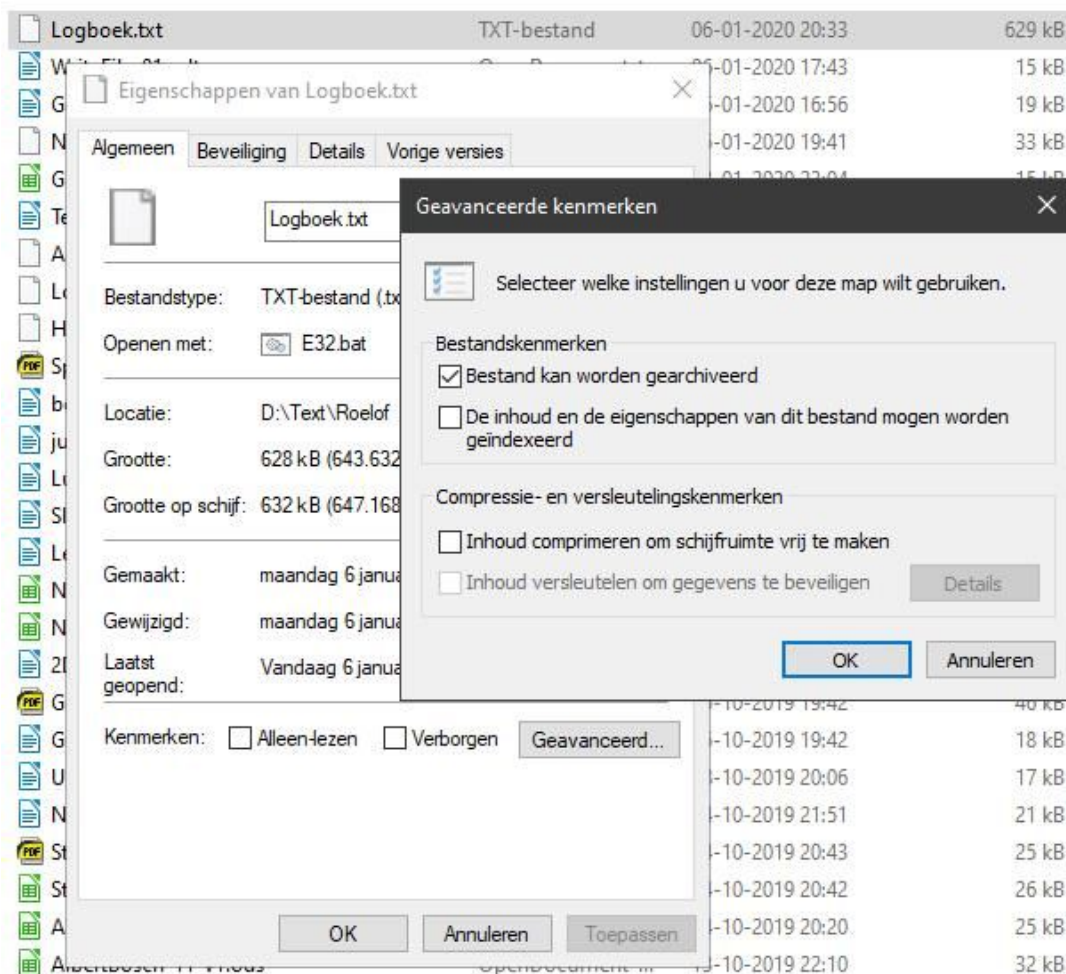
Logboek.txt TXT-bestand 06-01-2020 20:33 629 kB

W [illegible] 05-01-2020 17:43 15 kB

G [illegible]-01-2020 16:56 19 kB

N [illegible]-01-2020 19:41 33 kB

G

Te

A

Lo

H

Sp

bo

ju

Lo

Sl

Le

N

N

2D

G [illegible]-10-2019 19:42 40 kB

G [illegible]-10-2019 19:42 18 kB

U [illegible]-10-2019 20:06 17 kB

N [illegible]-10-2019 21:51 21 kB

St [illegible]-10-2019 20:43 25 kB

St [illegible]-10-2019 20:42 26 kB

A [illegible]-10-2019 20:20 25 kB

Albertbosch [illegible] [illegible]-10-2019 22:10 32 kB

Eigenschappen van Logboek.txt

Algemeen Beveiliging Details Vorige versies

Logboek.txt

Bestandstype: TXT-bestand (.tx

Openen met: E32.bat

Locatie: D:\Text\Roelof

Grootte: 628 kB (643.632

Grootte op schijf: 632 kB (647.168

Gemaakt: maandag 6 janua

Gewijzigd: maandag 6 janua

Laatst geopend: Vandaag 6 janua

Kenmerken: Alleen-lezen Verborgen Geavanceerd...

OK Annuleren Toepassen

Geavanceerde kenmerken

Selecteer welke instellingen u voor deze map wilt gebruiken.

Bestandskenmerken

Bestand kan worden gearchiveerd

De inhoud en de eigenschappen van dit bestand mogen worden geïndexeerd

Compressie- en versleutelingskenmerken

Inhoud comprimeren om schijfruimte vrij te maken

Inhoud versleutelen om gegevens te beveiligen Details

OK Annuleren